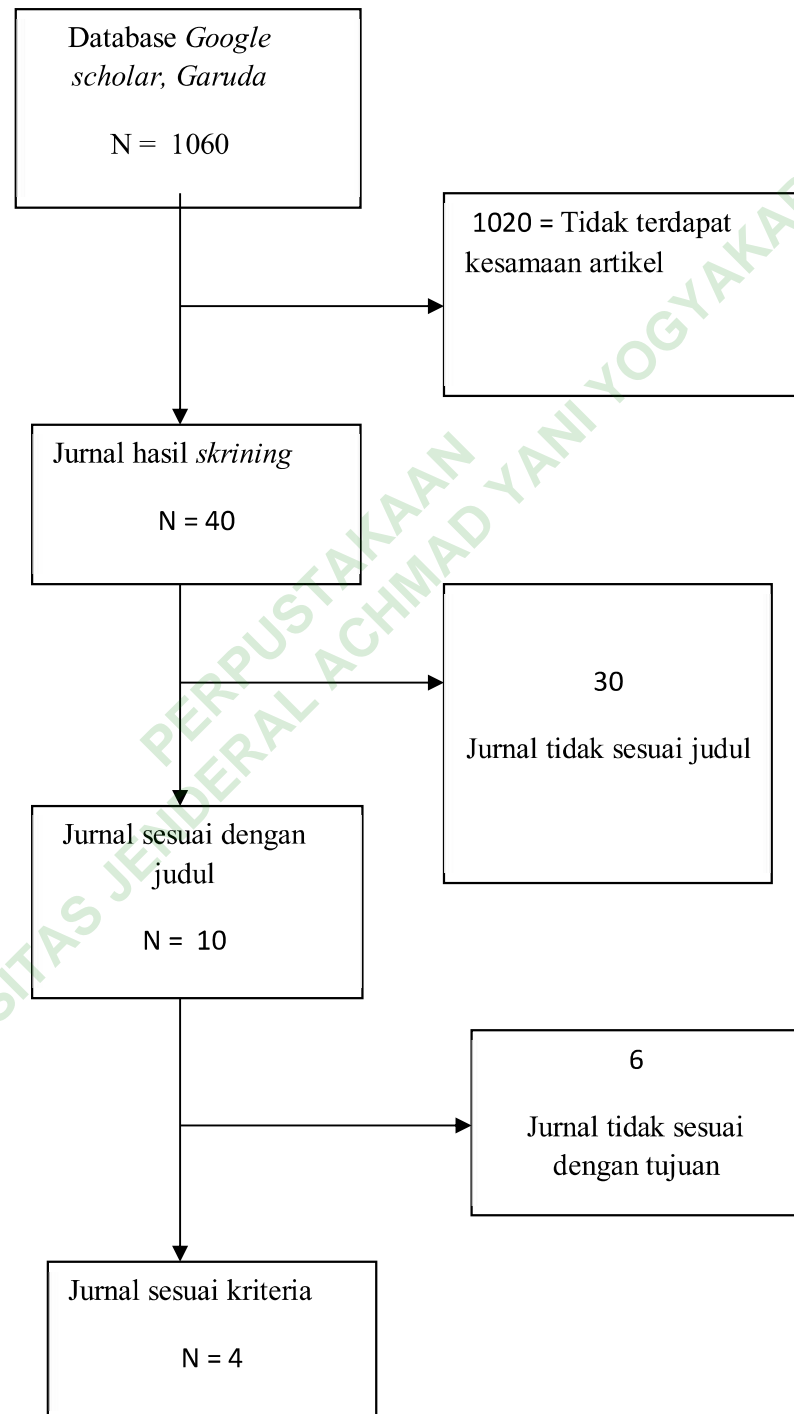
Database *Google scholar, Garuda*

N = 1060

1020 = Tidak terdapat kesamaan artikel

Jurnal hasil *skrining*

N = 40

30

Jurnal tidak sesuai judul

Jurnal sesuai dengan judul

N = 10

6

Jurnal tidak sesuai dengan tujuan

Jurnal sesuai kriteria

N = 4

PERPUSTAKAAN
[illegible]SITAS JENDERAL ACHMAD YANI YOGYAKA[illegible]